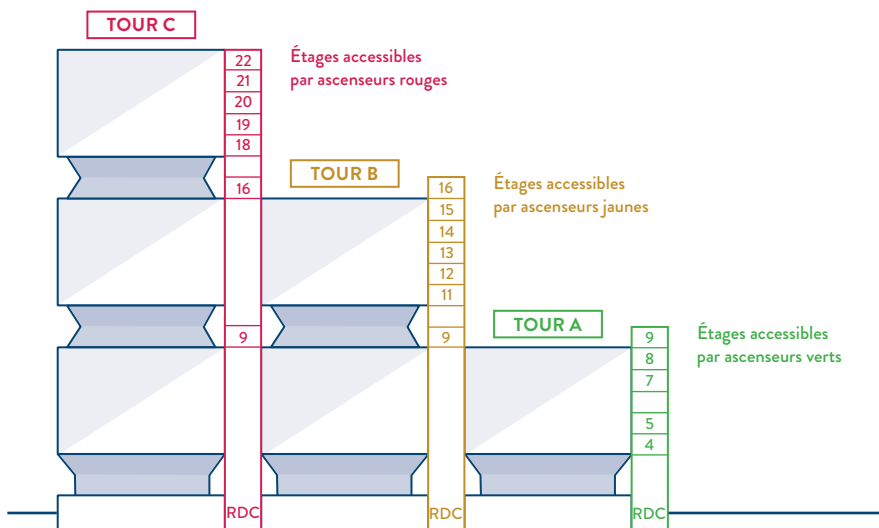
TOUR C

22
21
20
19
18

16

9

RDC

Étages accessibles par ascenseurs rouges

TOUR B

16
15
14
13
12
11

9

RDC

Étages accessibles par ascenseurs jaunes

TOUR A

9
8
7

5
4

RDC

Étages accessibles par ascenseurs verts